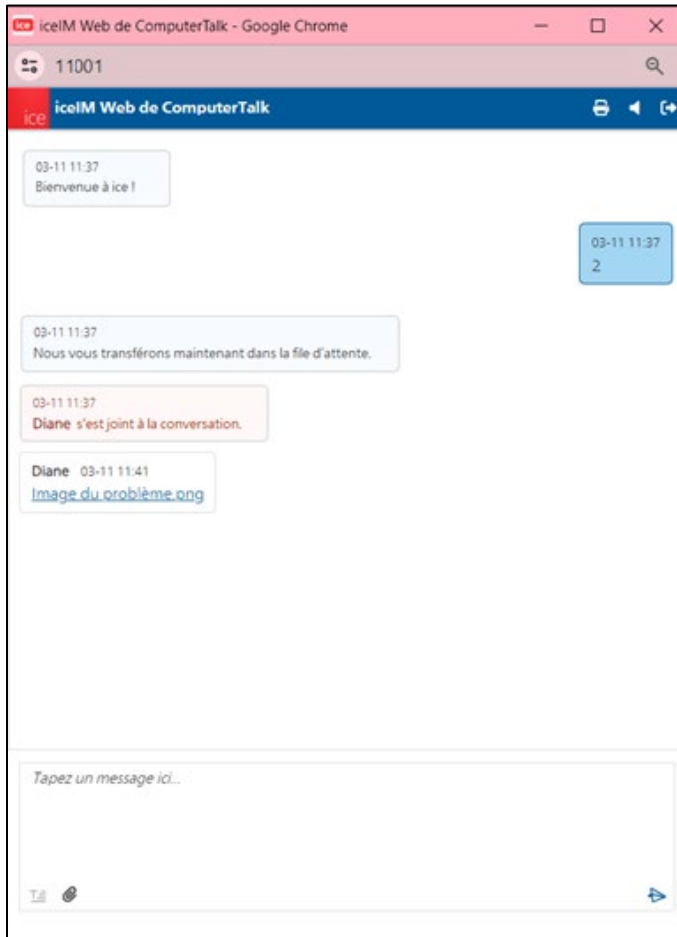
ice iceIM Web de ComputerTalk - Google Chrome

11001

ice iceIM Web de ComputerTalk

03-11 11:37
Bienvenue à ice !

03-11 11:37
2

03-11 11:37
Nous vous transférons maintenant dans la file d'attente.

03-11 11:37
Diane s'est joint à la conversation.

Diane 03-11 11:41
Image du problème.png

Tapez un message ici...